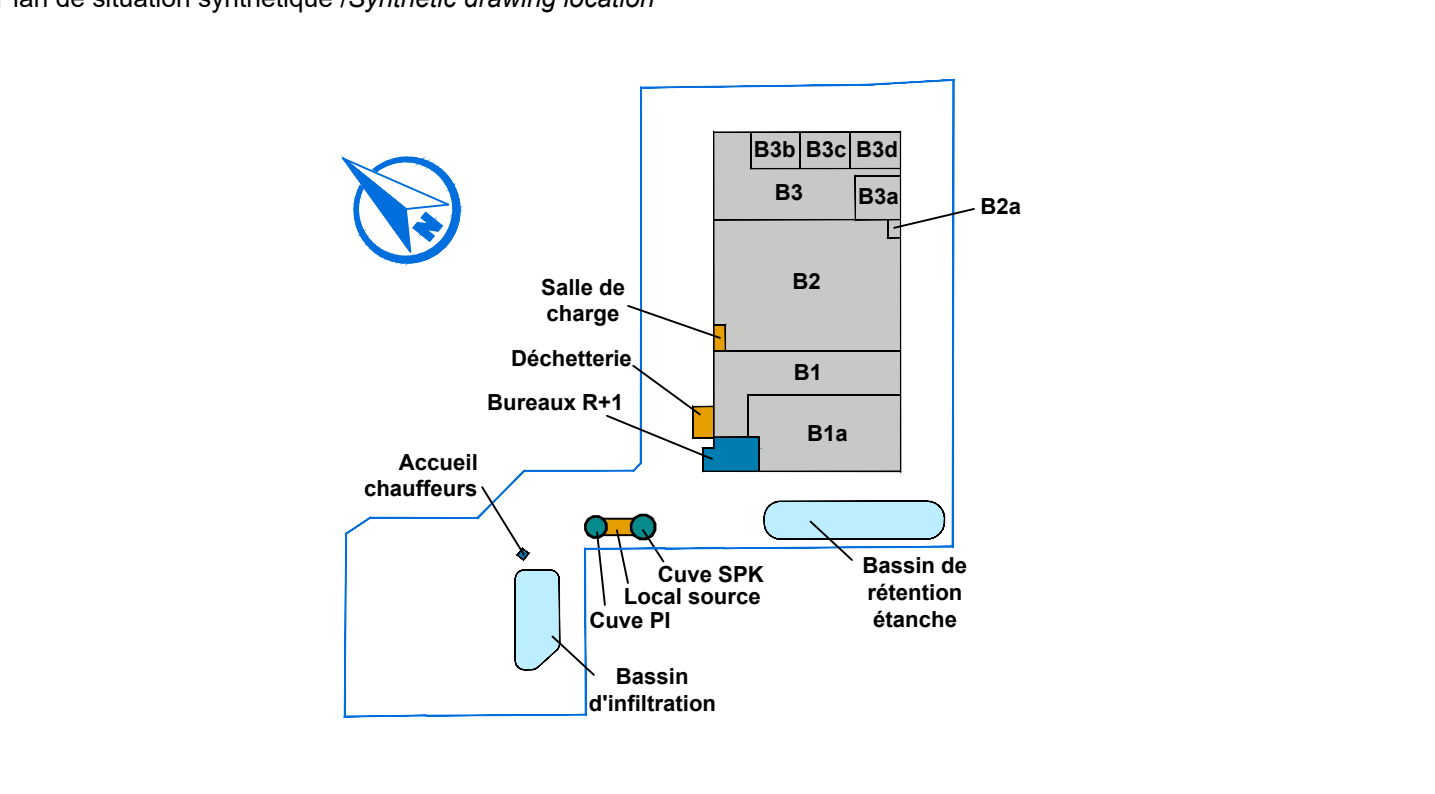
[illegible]lan de situation synthétique /Synthetic drawing location

N

B3b B3c B3d

B3

B3a

B2a

B2

Salle de charge

Déchetterie

B1

Bureaux R+1

B1a

Accueil chauffeurs

Bassin de rétention étanche

Cuve SPK

Local source

Cuve PI

Bassin d'infiltration